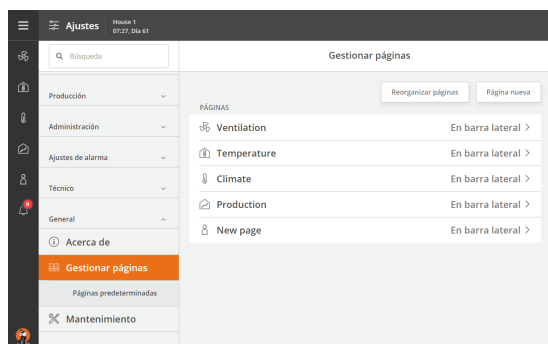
Ajustes
House 1
07:27, Día 61

Búsqueda

Producción
Administración
Ajustes de alarma
Técnico
General
Acerca de
Gestionar páginas
Páginas predeterminadas
Mantenimiento

8

Gestionar páginas

Reorganizar páginas
Página nueva

PÁGINAS

| | |
|---|---|
| Ventilation | En barra lateral |
| Temperature | En barra lateral |
| Climate | En barra lateral |
| Production | En barra lateral |
| New page | En barra lateral |